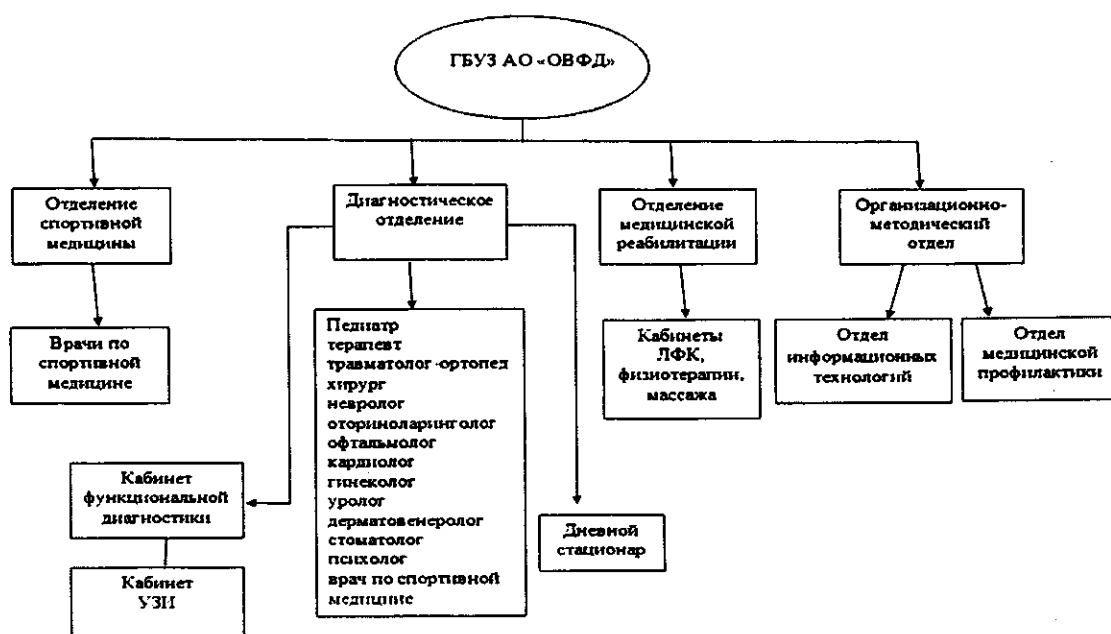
ГБУЗ АО «ОВФД»

Отделение спортивной медицины

Врачи по спортивной медицине

Диагностическое отделение

Педиатр
терапевт
травматолог-ортопед
хирург
невролог
оториноларинголог
офтальмолог
кардиолог
гинеколог
уролог
дерматовенеролог
стоматолог
психолог
врач по спортивной медицине

Кабинет функциональной диагностики

Кабинет УЗИ

Дневной стационар

Отделение медицинской реабилитации

Кабинеты ЛФК, физиотерапии, массажа

Организационно-методический отдел

Отдел информационных технологий

Отдел медицинской профилактики